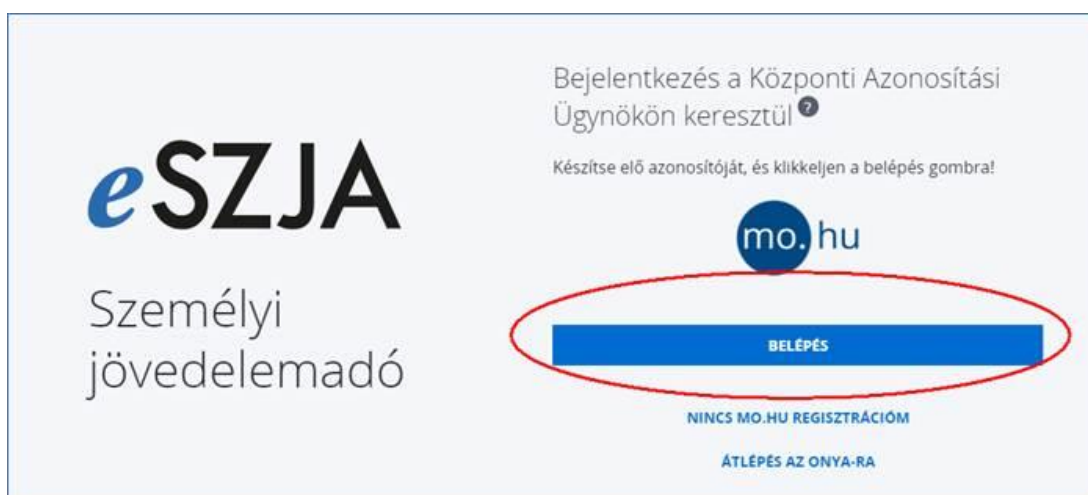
eSZJA

Személyi jövedelemadó

Bejelentkezés a Központi Azonosítási Ügynökön keresztül ?

Készítse elő azonosítóját, és klikkeljen a belépés gombra!

mo.hu

BELÉPÉS

NINCS MO.HU REGISZTRÁCIÓM

ÁTLÉPÉS AZ ONYA-RA